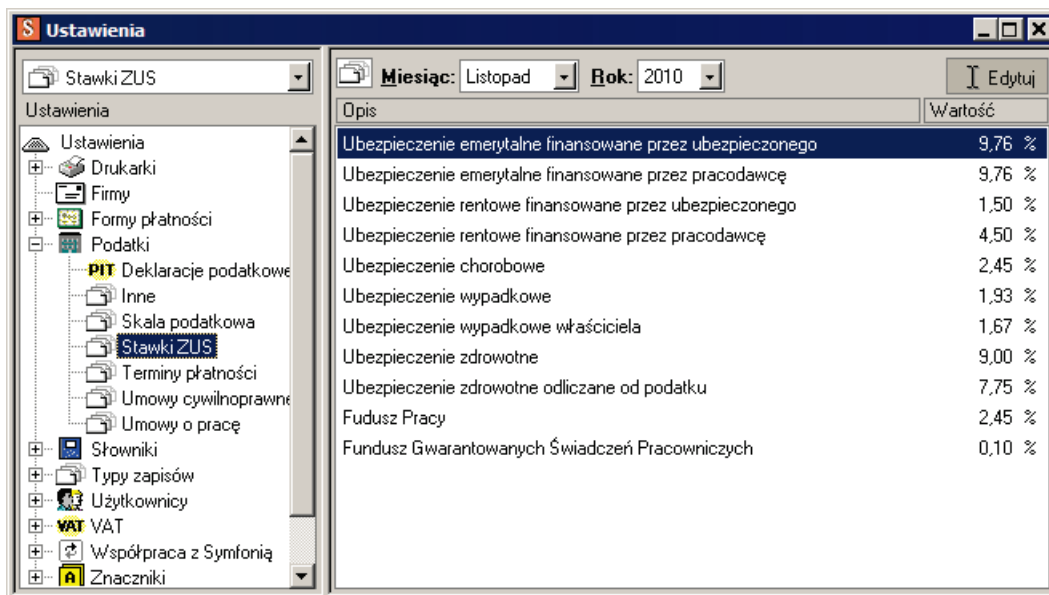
S Ustawienia

Stawki ZUS

Ustawienia

Ustawienia
Drukarki
Firmy
Formy płatności
Podatki
PIT Deklaracje podatkowe
Inne
Skala podatkowa
Stawki ZUS
Terminy płatności
Umowy cywilnoprawne
Umowy o pracę
Słowniki
Typy zapisów
Użytkownicy
VAT VAT
Współpraca z Symfonią
A Znaczniki

Miesiąc: Listopad Rok: 2010

Edytuj

| Opis | Wartość |
|---|---|
| Ubezpieczenie emerytalne finansowane przez ubezpieczonego | 9,76 % |
| Ubezpieczenie emerytalne finansowane przez pracodawcę | 9,76 % |
| Ubezpieczenie rentowe finansowane przez ubezpieczonego | 1,50 % |
| Ubezpieczenie rentowe finansowane przez pracodawcę | 4,50 % |
| Ubezpieczenie chorobowe | 2,45 % |
| Ubezpieczenie wypadkowe | 1,93 % |
| Ubezpieczenie wypadkowe właściciela | 1,67 % |
| Ubezpieczenie zdrowotne | 9,00 % |
| Ubezpieczenie zdrowotne odliczane od podatku | 7,75 % |
| Fudusz Pracy | 2,45 % |
| Fundusz Gwarantowanych Świadczeń Pracowniczych | 0,10 % |